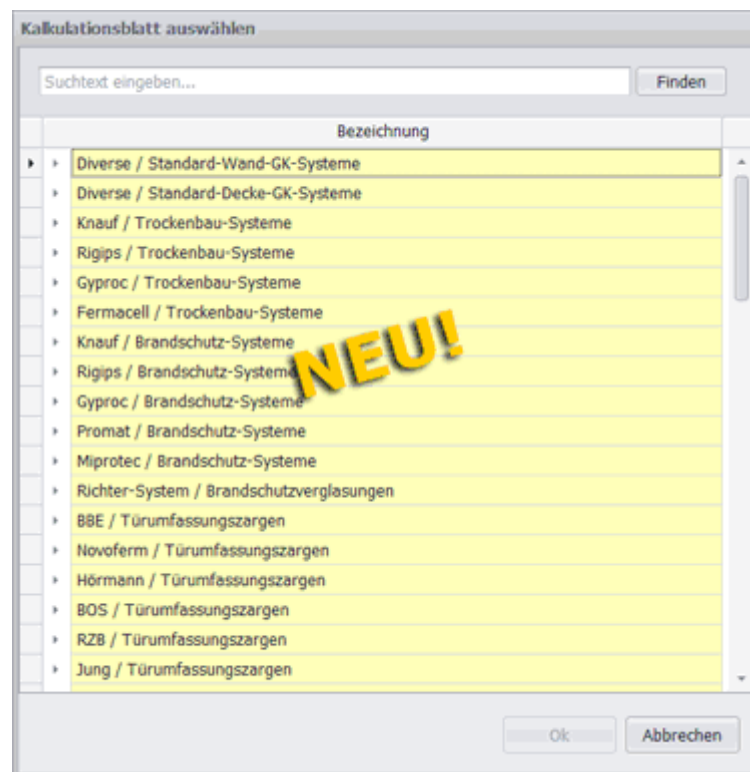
Kalkulationsblatt auswählen

Suchtext eingeben...

Finden

| Bezeichnung |
|---|
| Diverse / Standard-Wand-GK-Systeme |
| Diverse / Standard-Decke-GK-Systeme |
| Knauf / Trockenbau-Systeme |
| Rigips / Trockenbau-Systeme |
| Gyproc / Trockenbau-Systeme |
| Fermacell / Trockenbau-Systeme |
| Knauf / Brandschutz-Systeme |
| Rigips / Brandschutz-Systeme |
| Gyproc / Brandschutz-Systeme |
| Promat / Brandschutz-Systeme |
| Miprotec / Brandschutz-Systeme |
| Richter-System / Brandschutzverglasungen |
| BBE / Türumfassungszargen |
| Novoferm / Türumfassungszargen |
| Hörmann / Türumfassungszargen |
| BOS / Türumfassungszargen |
| RZB / Türumfassungszargen |
| Jung / Türumfassungszargen |

NEU!

Ok

Abbrechen